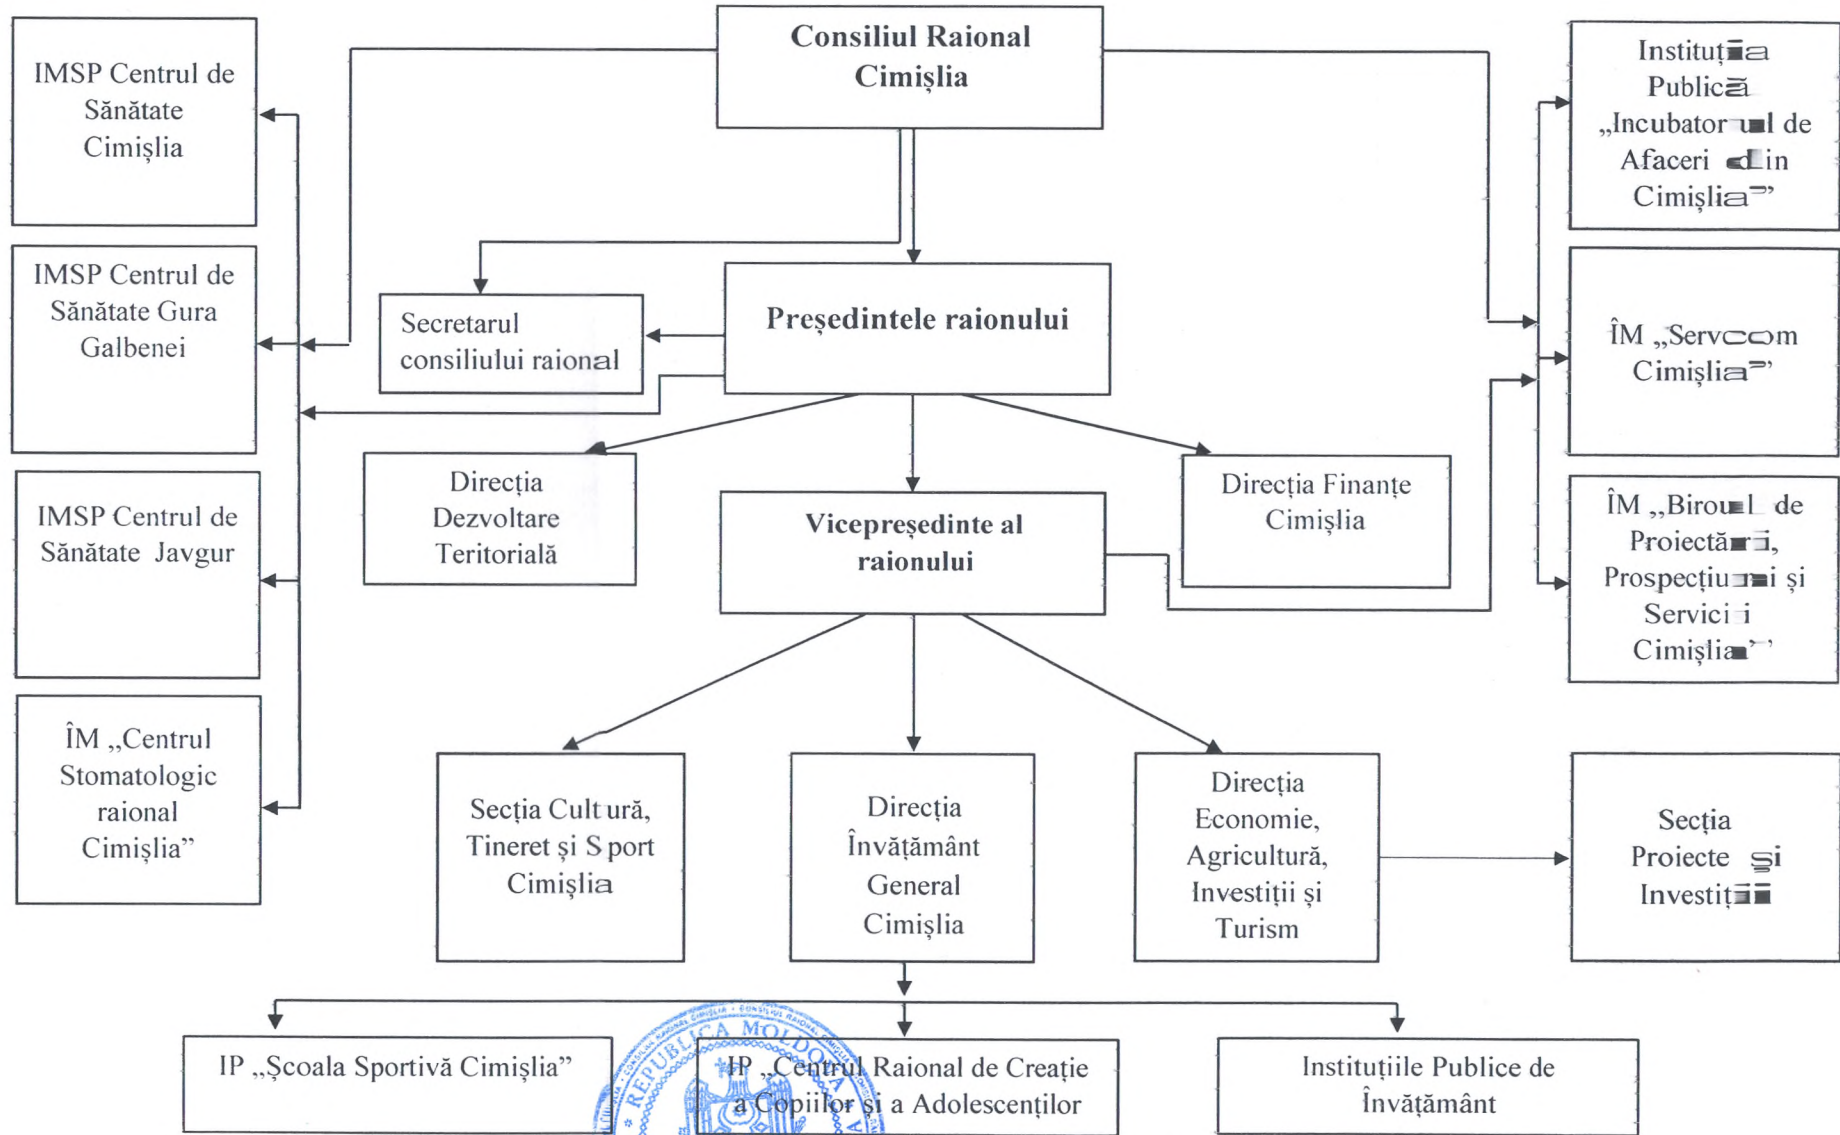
Consiliul Raional Cimişlia

IMSP Centrul de Sănătate Cimişlia

IMSP Centrul de Sănătate Gura Galbenei

IMSP Centrul de Sănătate Javgur

ÎM „Centrul Stomatologic raional Cimişlia”

Secretarul consiliului raional

Preşedintele raionului

Direcţia Dezvoltare Teritorială

Vicepreşedinte al raionului

Direcţia Finanţe Cimişlia

Instituţia Publică „Incubatorul de Afaceri din Cimişlia”

ÎM „Servcom Cimişlia”

ÎM „Biroul de Proiectări, Prospecţiuni şi Servicii Cimişlia”

Secţia Cultură, Tineret şi Sport Cimişlia

Direcţia Învăţământ General Cimişlia

Direcţia Economie, Agricultură, Investiţii şi Turism

Secţia Proiecte şi Investiţii

IP „Şcoala Sportivă Cimişlia”

IP „Centrul Raional de Creaţie a Copiilor şi a Adolescenţilor

Instituţiile Publice de Învăţământ

REPUBLICA MOLDOVA